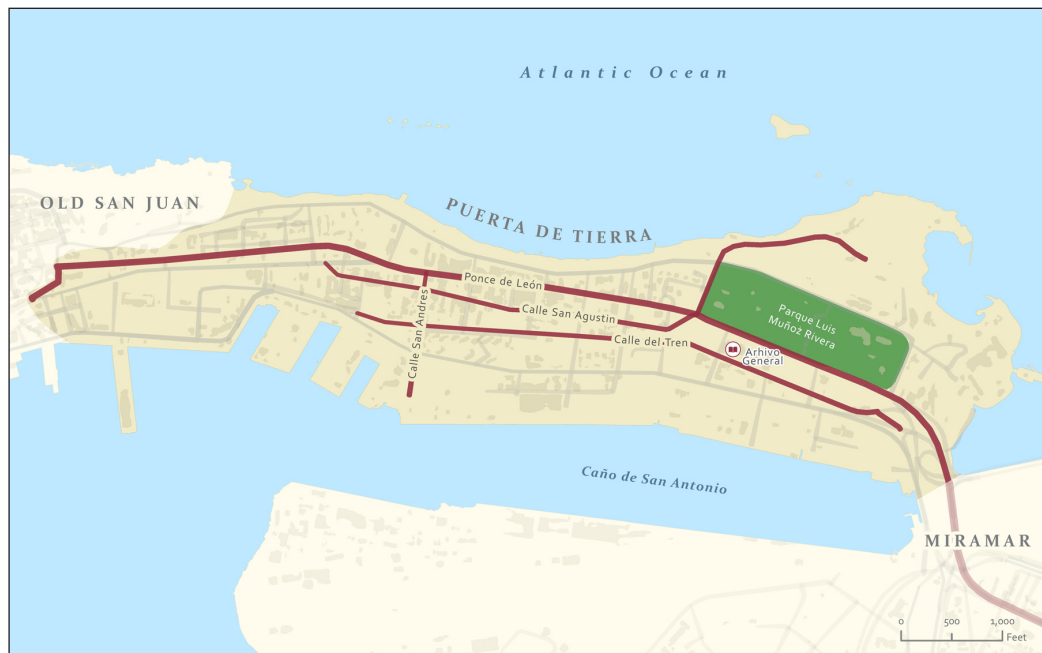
Atlantic Ocean

OLD SAN JUAN

PUERTA DE TIERRA

Ponce de León

Calle San Agustin

Calle del Tren

Calle San Andres

Parque Luis Muñoz Rivera

Arhivo General

Caño de San Antonio

MIRAMAR

0 500 1,000 Feet